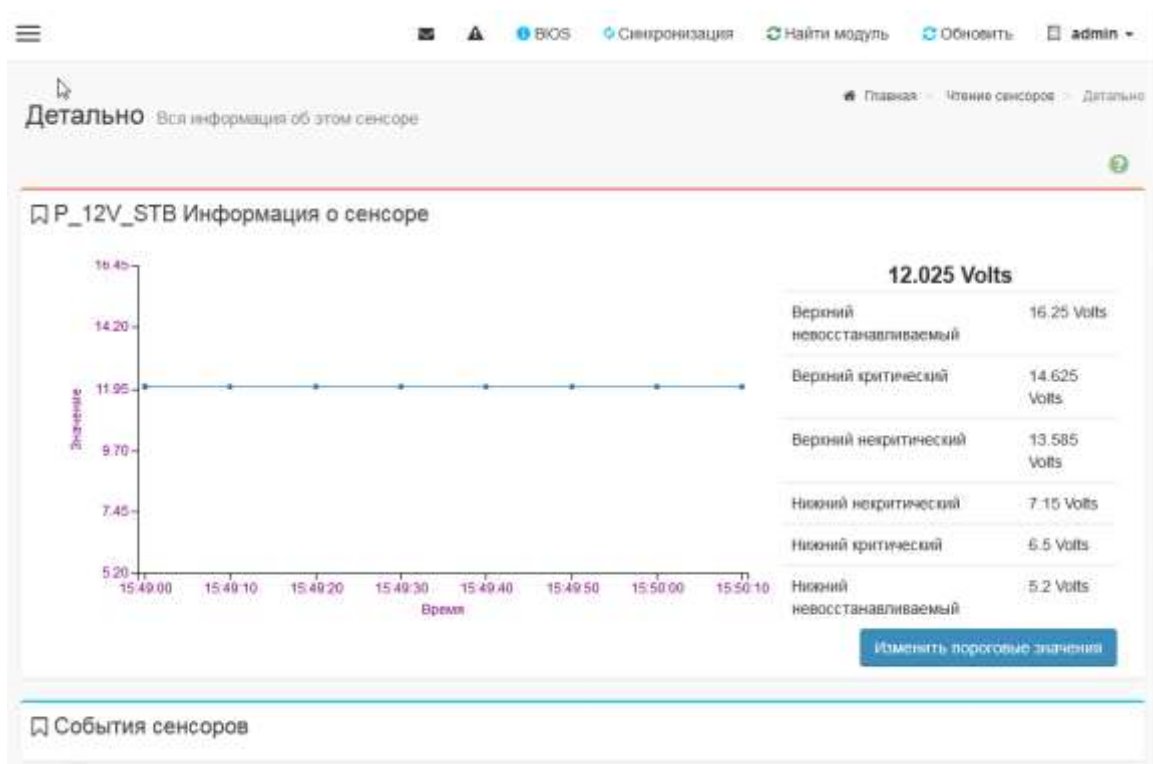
BIOS Синхронизация Найти модуль Обновить admin

Детально Вся информация об этом сенсоре

Главная > Чтение сенсоров > Детально

P_12V_STB Информация о сенсоре

16.45
14.20
11.95
9.70
7.45
5.20

Значение

15:49:00 15:49:10 15:49:20 15:49:30 15:49:40 15:49:50 15:50:00 15:50:10

Время

12.025 Volts

| | |
|---|---|
| Верхний невосстанавливаемый | 16.25 Volts |
| Верхний критический | 14.625 Volts |
| Верхний некритический | 13.585 Volts |
| Нижний некритический | 7.15 Volts |
| Нижний критический | 6.5 Volts |
| Нижний невосстанавливаемый | 5.2 Volts |

Изменить пороговые значения

События сенсоров